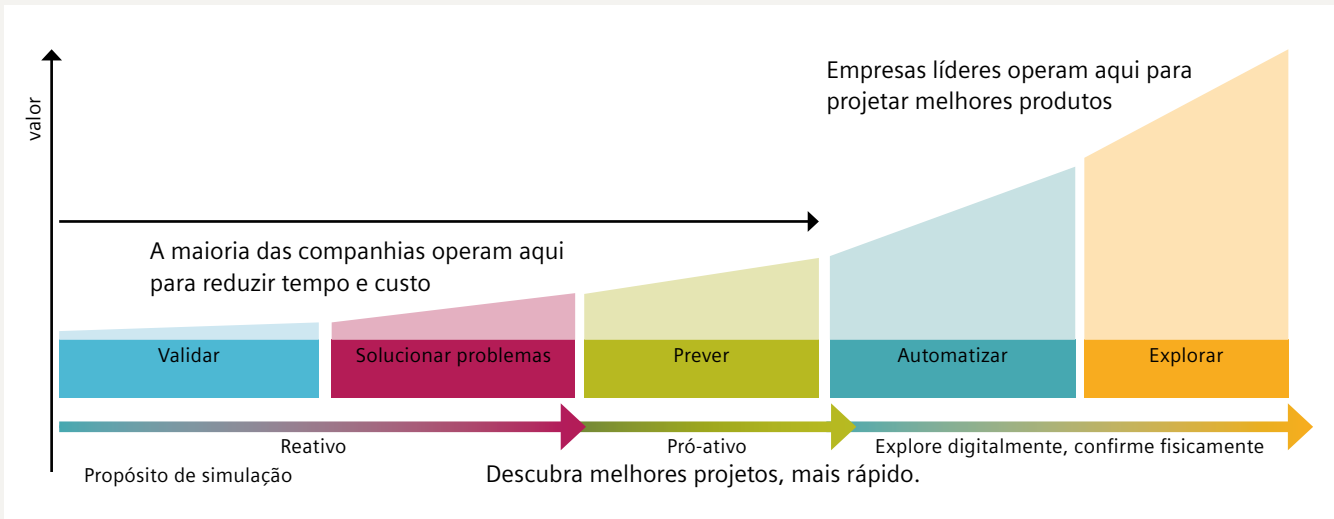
valor

Empresas líderes operam aqui para projetar melhores produtos

A maioria das companhias operam aqui para reduzir tempo e custo

Validar

Solucionar problemas

Prever

Automatizar

Explorar

Reativo

Pró-ativo

Explore digitalmente, confirme fisicamente

Propósito de simulação

Descubra melhores projetos, mais rápido.